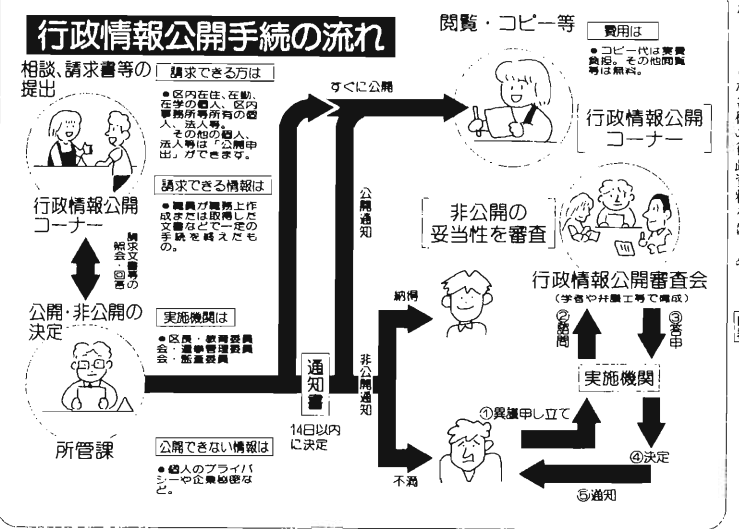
行政情報公開手続の流れ

相談、請求書等の提出

請求できる方は

●区内在住、在勤、在学の個人、区内事務所等所有の個人、法人等。その他の個人、法人等は「公開申出」ができます。

行政情報公開コーナー

請求できる情報は

●職員が職務上作成または取得した文書などで一定の手続を終えたもの。

請求文書等の照会・回答

公開・非公開の決定

実施機関は

●区長・教育委員会・選挙管理委員会・監査委員

所管課

公開できない情報は

●個人のプライバシーや企業秘密など。

すぐに公開

公開通知

通知書

14日以内に決定

非公開通知

閲覧・コピー等

費用は

●コピー代は実費負担。その他閲覧等は無料。

行政情報公開コーナー

非公開の妥当性を審査

行政情報公開審査会

(学者や弁護士等で構成)

納得

②諮問

③答申

実施機関

①異議申し立て

不満

④決定

⑤通知